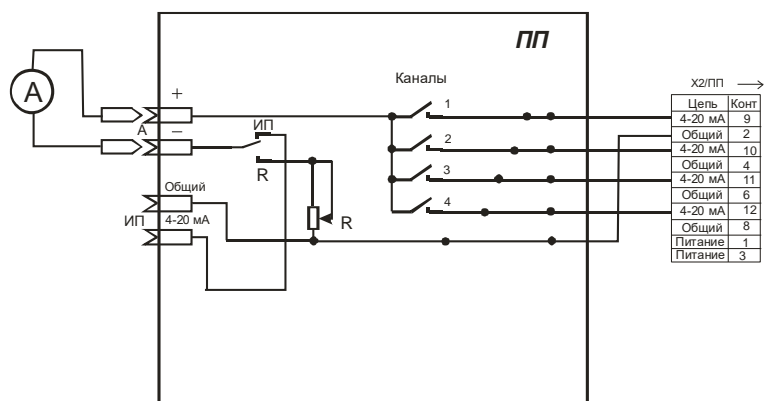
ПП

A

+

A

–

ИП

R

Общий

ИП 4-20 мА

R

Каналы

1

2

3

4

X2/ПП $\longrightarrow$

| Цепь | Конт |
|---|---|
| 4-20 мА | 9 |
| Общий | 2 |
| 4-20 мА | 10 |
| Общий | 4 |
| 4-20 мА | 11 |
| Общий | 6 |
| 4-20 мА | 12 |
| Общий | 8 |
| Питание | 1 |
| Питание | 3 |